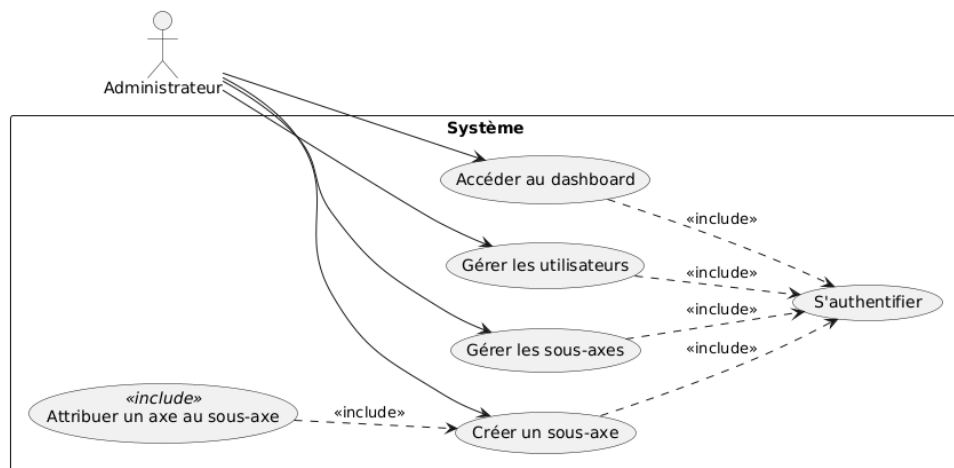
Administrateur

Système

Accéder au dashboard

«include»

Gérer les utilisateurs

«include»

S'authentifier

«include»

Gérer les sous-axes

«include»

«include»
Attribuer un axe au sous-axe

«include»

Créer un sous-axe